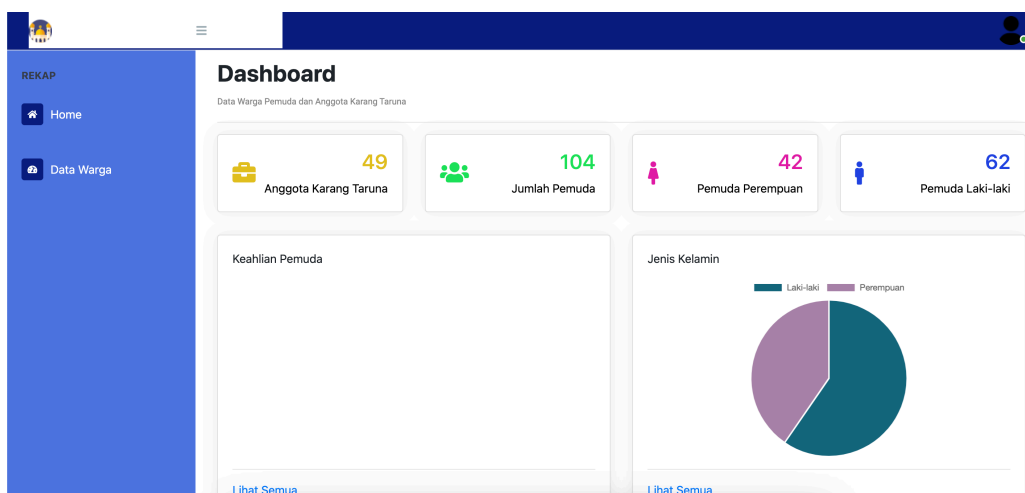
REKAP

Home

Data Warga

Dashboard

Data Warga Pemuda dan Anggota Karang Taruna

49
Anggota Karang Taruna

104
Jumlah Pemuda

42
Pemuda Perempuan

62
Pemuda Laki-laki

Keahlian Pemuda

Lihat Semua

Jenis Kelamin

Laki-laki Perempuan

Lihat Semua